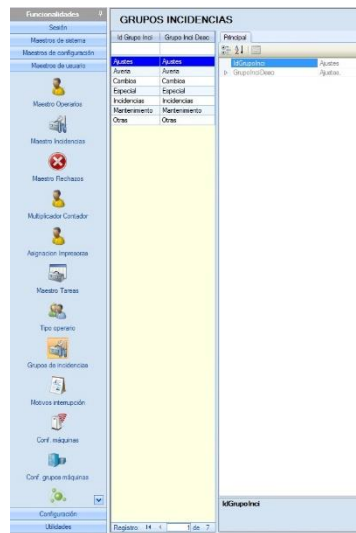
Funcionalidades

Sesión

Maestros de sistema

Maestros de configuración

Maestros de usuario

Maestro Operarios

Maestro Incidencias

Maestro Rechazos

Multiplicador Contador

Asignacion Impresoras

Maestro Tareas

Tipo operario

Grupos de incidencias

Motivos interrupción

Conf. máquinas

Conf. grupos máquinas

Configuración

Utilidades

GRUPOS INCIDENCIAS

| Id Grupo Inci | Grupo Inci Desc |
|---|---|
| Ajustes | Ajustes |
| Averia | Averia |
| Cambios | Cambios |
| Especial | Especial |
| Incidencias | Incidencias |
| Mantenimiento | Mantenimiento |
| Otras | Otras |

Registro: 14 4 1 de 7

Principal

IdGrupoInci Ajustes
GrupoInciDesc Ajustes

IdGrupoInci